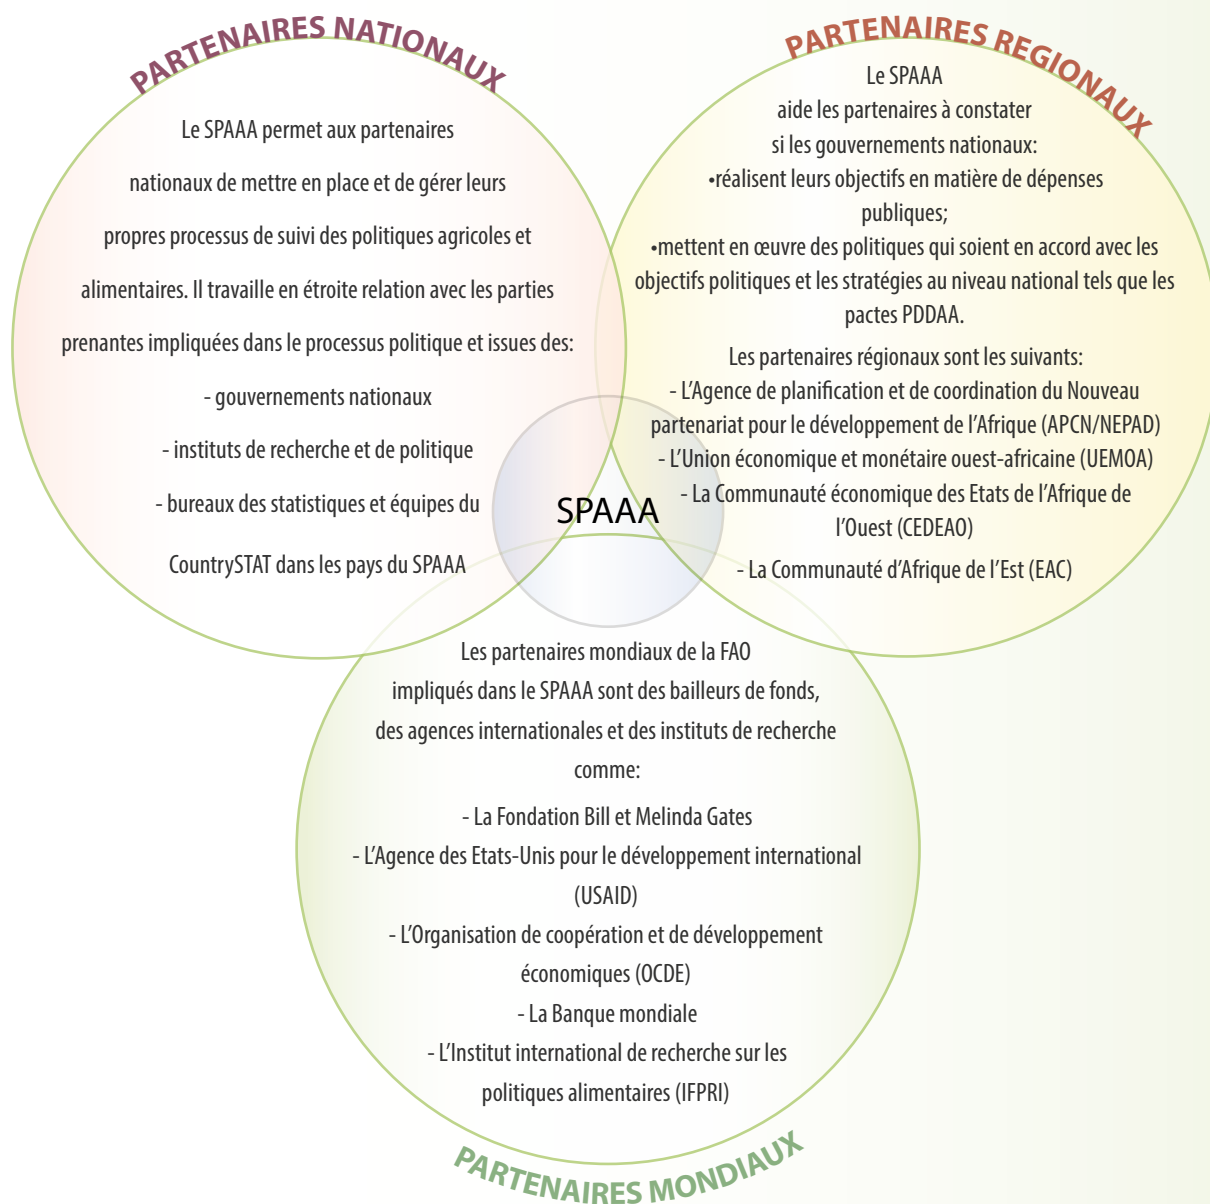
PARTENAIRES NATIONAUX

Le SPAAA permet aux partenaires nationaux de mettre en place et de gérer leurs propres processus de suivi des politiques agricoles et alimentaires. Il travaille en étroite relation avec les parties prenantes impliquées dans le processus politique et issues des:

- gouvernements nationaux

- instituts de recherche et de politique

- bureaux des statistiques et équipes du CountrySTAT dans les pays du SPAAA

PARTENAIRES REGIONAUX

Le SPAAA aide les partenaires à constater si les gouvernements nationaux:
•réalisent leurs objectifs en matière de dépenses publiques;
•mettent en œuvre des politiques qui soient en accord avec les objectifs politiques et les stratégies au niveau national tels que les pactes PDDAA.

Les partenaires régionaux sont les suivants:
- L'Agence de planification et de coordination du Nouveau partenariat pour le développement de l'Afrique (APCN/NEPAD)
- L'Union économique et monétaire ouest-africaine (UEMOA)
- La Communauté économique des Etats de l'Afrique de l'Ouest (CEDEAO)

- La Communauté d'Afrique de l'Est (EAC)

SPAAA

Les partenaires mondiaux de la FAO impliqués dans le SPAAA sont des bailleurs de fonds, des agences internationales et des instituts de recherche comme:

- La Fondation Bill et Melinda Gates
- L'Agence des Etats-Unis pour le développement international (USAID)
- L'Organisation de coopération et de développement économiques (OCDE)
- La Banque mondiale
- L'Institut international de recherche sur les politiques alimentaires (IFPRI)

PARTENAIRES MONDIAUX